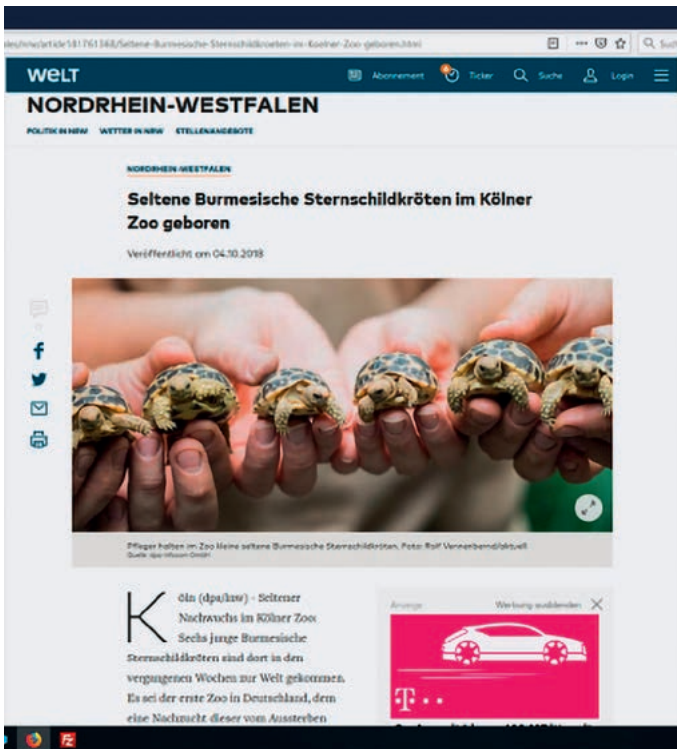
/ides/nrw/article181761368/Seltene-Burmesische-Sternschildkroeten-im-Koelner-Zoo-geboren.html

WELT
Abonnement Ticker Suche Login

NORDRHEIN-WESTFALEN
POLITIK IN NRW WETTER IN NRW STELLENANGEBOTE

NORDRHEIN-WESTFALEN

Seltene Burmesische Sternschildkröten im Kölner Zoo geboren

Veröffentlicht am 04.10.2018

Pfleger halten im Zoo kleine seltene Burmesische Sternschildkröten. Foto: Rolf Vennenbernd/aktuell
Quelle: dpa-infocom GmbH

Köln (dpa/lnw) - Seltener Nachwuchs im Kölner Zoo: Sechs junge Burmesische Sternschildkröten sind dort in den vergangenen Wochen zur Welt gekommen. Es sei der erste Zoo in Deutschland, dem eine Nachzucht dieser vom Aussterben

Anzeige Werbung ausblenden

T